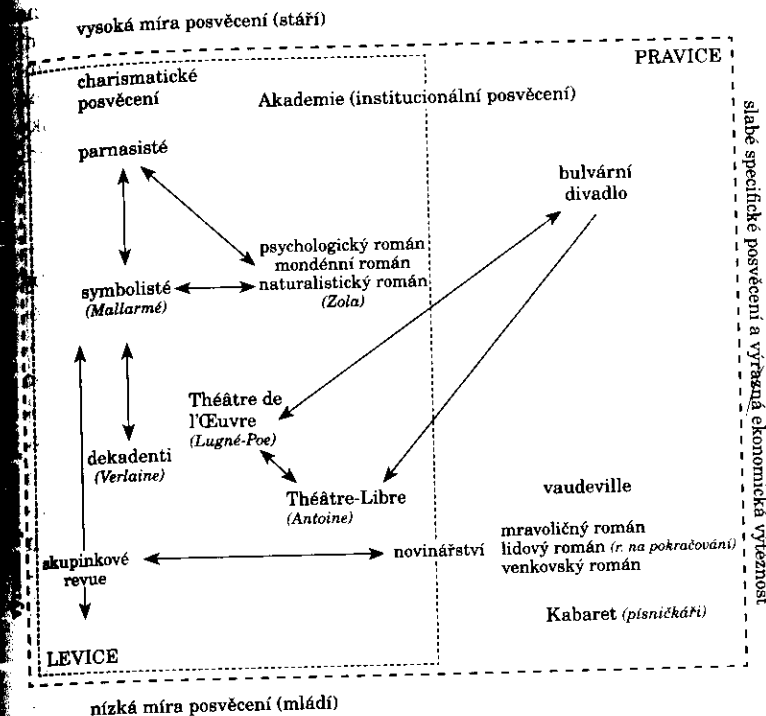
vysoká míra posvěcení (stáří)

PRAVICE

charismatické posvěcení

Akademie (institucionální posvěcení)

slabé specifické posvěcení a výrazná ekonomická výtěžnost

parnasisté

bulvární divadlo

psychologický román
mondénní román
naturalistický román
(Zola)

symbolisté
(Mallarmé)

Théâtre de l'Œuvre
(Lugné-Poe)

dekadenti
(Verlaine)

Théâtre-Libre
(Antoine)

vaudeville

mravoličný román
lidový román (r. na pokračování)
venkovský román

skupinkové revue

novinářství

Kabaret (písničkáři)

LEVICE

nízká míra posvěcení (mládí)